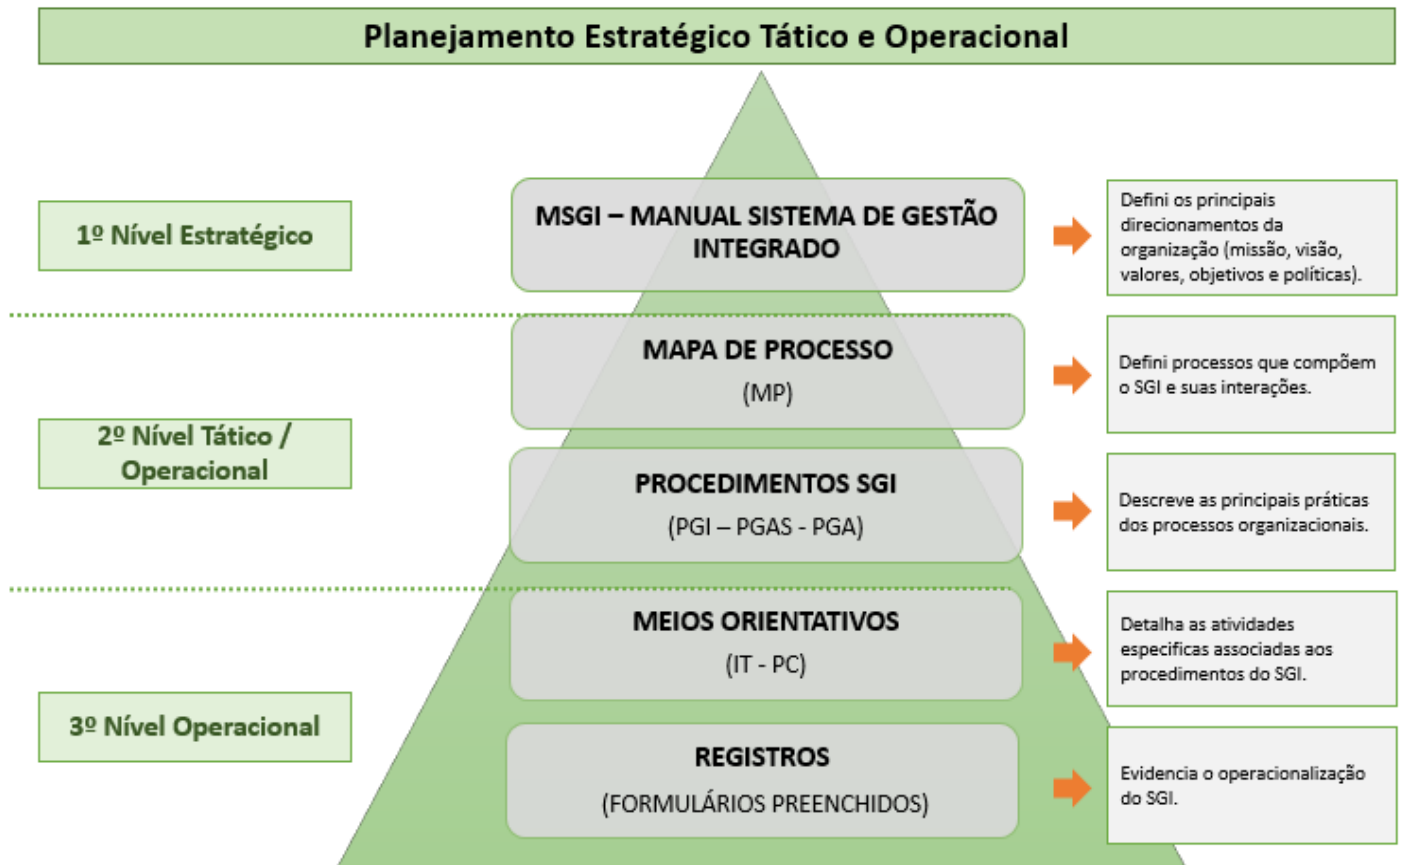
Planejamento Estratégico Tático e Operacional

1º Nível Estratégico

MSGI – MANUAL SISTEMA DE GESTÃO INTEGRADO

Defini os principais direcionamentos da organização (missão, visão, valores, objetivos e políticas).

2º Nível Tático / Operacional

MAPA DE PROCESSO
(MP)

Defini processos que compõem o SGI e suas interações.

PROCEDIMENTOS SGI
(PGI – PGAS - PGA)

Descreve as principais práticas dos processos organizacionais.

3º Nível Operacional

MEIOS ORIENTATIVOS
(IT - PC)

Detalha as atividades especificas associadas aos procedimentos do SGI.

REGISTROS
(FORMULÁRIOS PREENCHIDOS)

Evidencia o operacionalização do SGI.